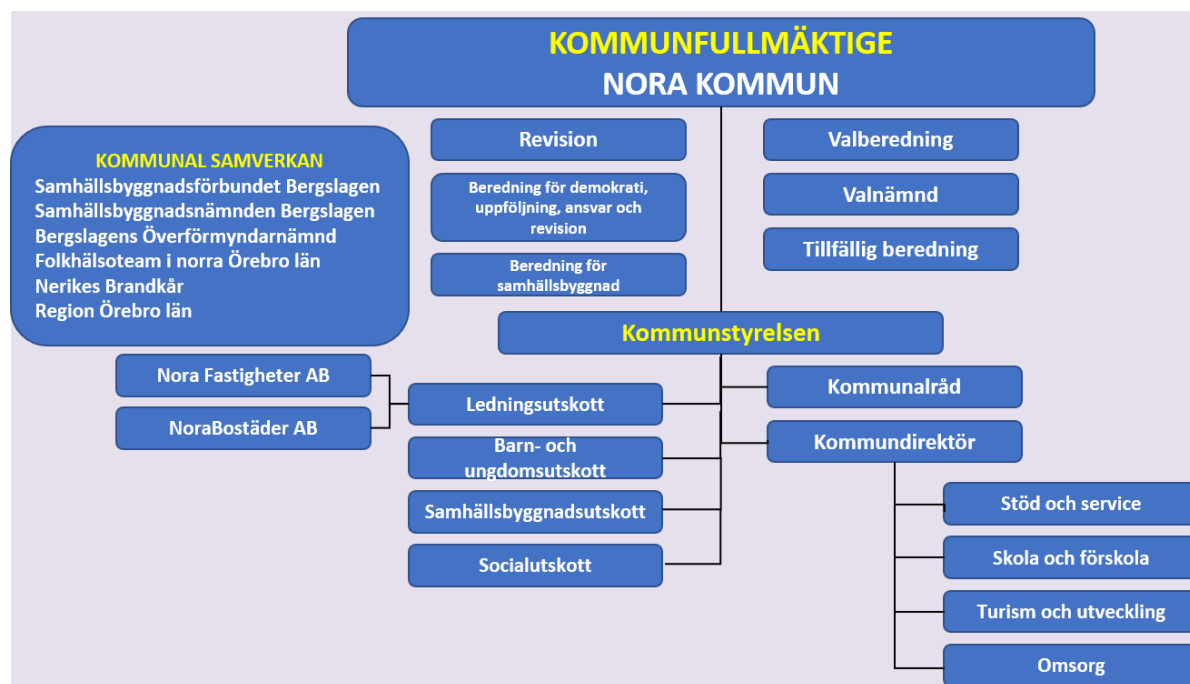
KOMMUNFULLMÄKTIGE
NORA KOMMUN

KOMMUNAL SAMVERKAN
Samhällsbyggnadsförbundet Bergslagen
Samhällsbyggnadsnämnden Bergslagen
Bergslagens Överförmyndarnämnd
Folkhälsoteam i norra Örebro län
Nerikes Brandkår
Region Örebro län

Revision

Beredning för demokrati, uppföljning, ansvar och revision

Beredning för samhällsbyggnad

Valberedning

Valnämnd

Tillfällig beredning

Kommunstyrelsen

Nora Fastigheter AB

NoraBostäder AB

Ledningsutskott

Barn- och ungdomsutskott

Samhällsbyggnadsutskott

Socialutskott

Kommunalråd

Kommundirektör

Stöd och service

Skola och förskola

Turism och utveckling

Omsorg